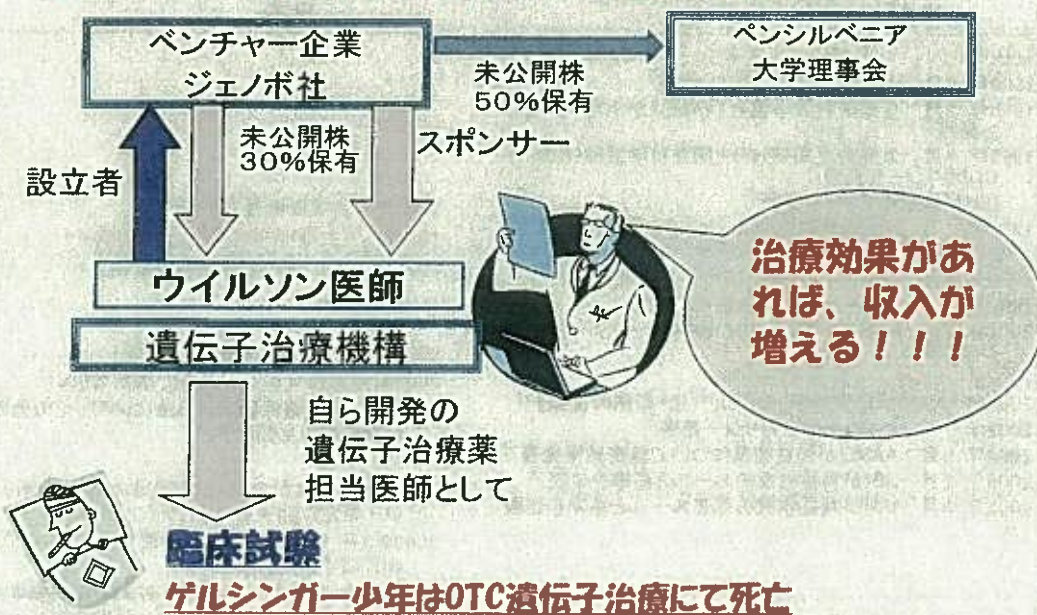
ベンチャー企業
ジェノボ社

未公開株
50%保有

ペンシルベニア
大学理事会

未公開株
30%保有

スポンサー

設立者

ウイルソン医師

遺伝子治療機構

治療効果があれば、収入が増える！！！

自ら開発の
遺伝子治療薬
担当医師として

臨床試験
ゲルシンガー少年はOTC遺伝子治療にて死亡